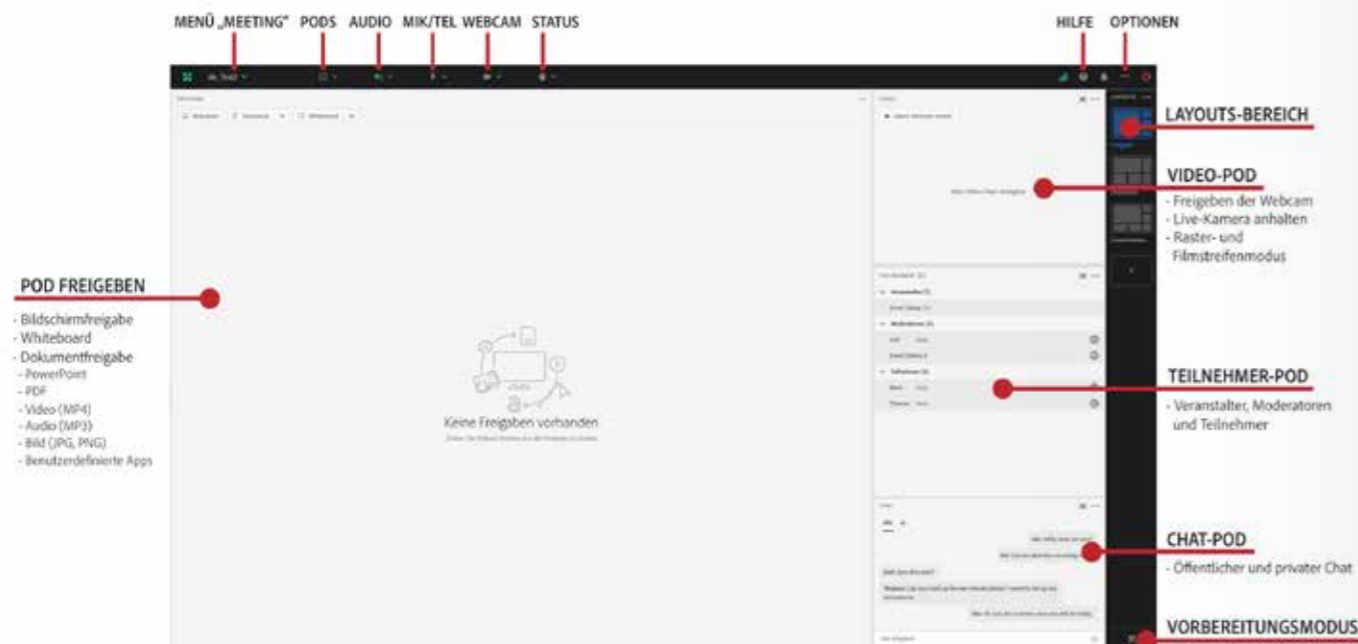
MENÜ „MEETING" PODS AUDIO MIK/TEL WEBCAM STATUS

HILFE OPTIONEN

LAYOUTS-BEREICH

VIDEO-POD

- Freigeben der Webcam
- Live-Kamera anhalten
- Raster- und Filmstreifenmodus

POD FREIGEBEN

- Bildschirmfreigabe
- Whiteboard
- Dokumentfreigabe
- PowerPoint
- PDF
- Video (MP4)
- Audio (MP3)
- Bild (JPG, PNG)
- Benutzerdefinierte Apps

Keine Freigaben vorhanden

TEILNEHMER-POD

- Veranstalter, Moderatoren und Teilnehmer

CHAT-POD

- Öffentlicher und privater Chat

VORBEREITUNGSMODUS